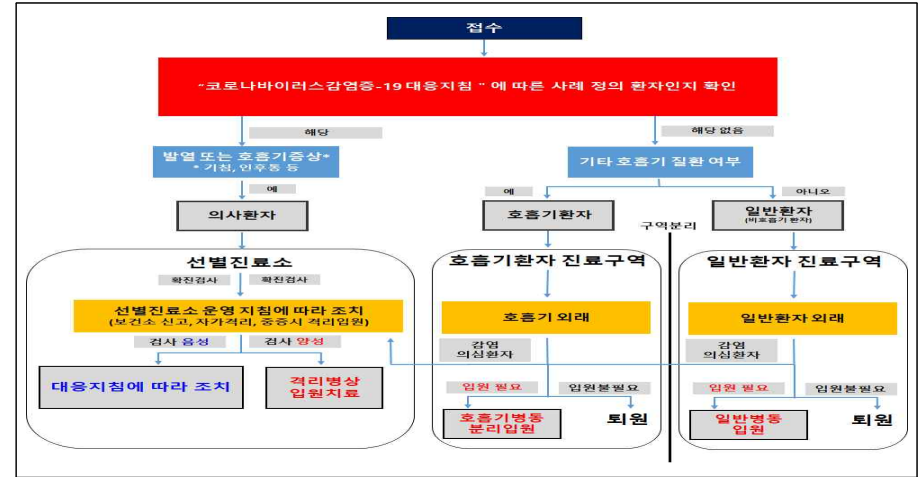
접수

"코로나바이러스감염증-19 대응지침" 에 따른 사례 정의 환자인지 확인

해당

발열 또는 호흡기증상*
* 기침, 인후통 등

예

의사환자

해당 없음

기타 호흡기 질환 여부

예

호흡기환자

아니오

일반환자
(비호흡기 환자)

구역분리

선별진료소

확진검사

확진검사

선별진료소 운영 지침에 따라 조치
(보건소 신고, 자가격리, 중증시 격리입원)

검사 음성

검사 양성

대응지침에 따라 조치

격리병상 입원치료

호흡기환자 진료구역

호흡기 외래

감염 의심환자

입원 필요

입원불필요

호흡기병동 분리입원

퇴원

일반환자 진료구역

일반환자 외래

감염 의심환자

입원 필요

입원불필요

일반병동 입원

퇴원